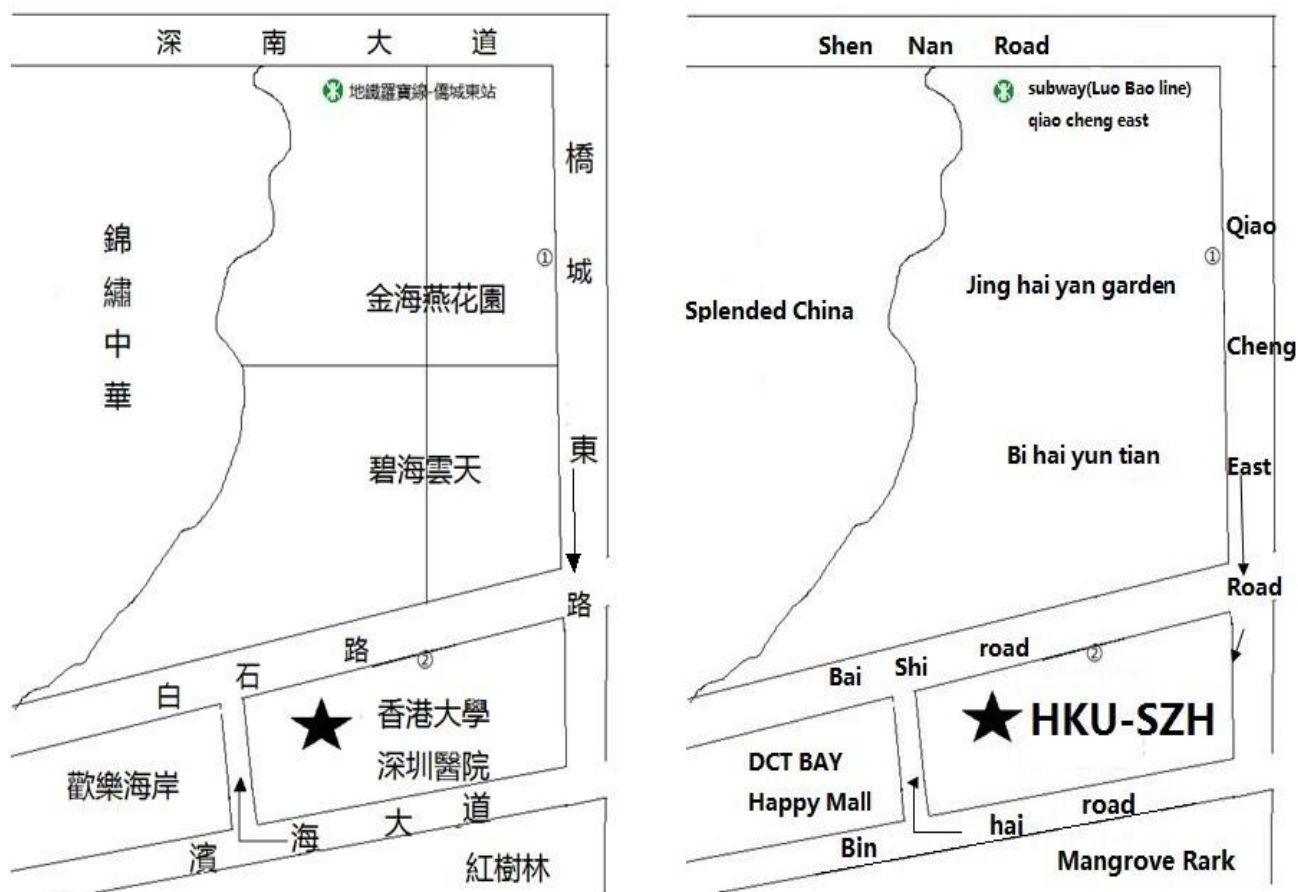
深 南 大 道

地鐵羅寶線-僑城東站

橋 城 東 路

①

錦 繡 中 華

金海燕花園

碧海雲天

白 石 路

②

香港大學 深圳醫院

歡樂海岸

濱 海 大 道

紅樹林

Shen Nan Road

subway(Luo Bao line) qiao cheng east

Qiao Cheng East Road

①

Splended China

Jing hai yan garden

Bi hai yun tian

Bai Shi road

②

HKU-SZH

DCT BAY Happy Mall

Bin hai road

Mangrove Rark